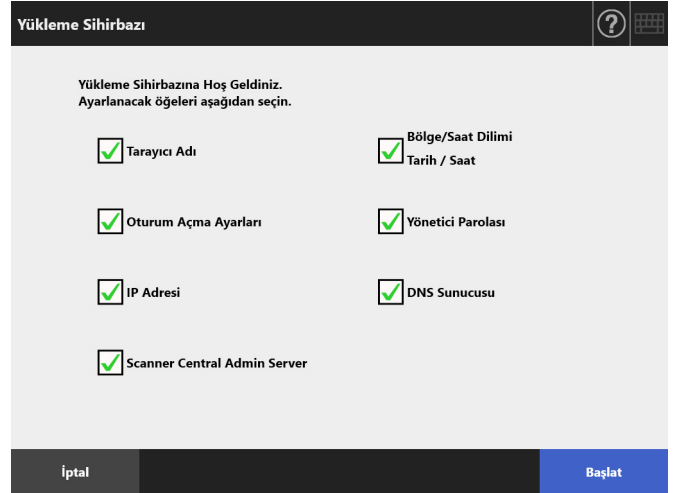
Yükleme Sihirbazı

Yükleme Sihirbazına Hoş Geldiniz.
Ayarlanacak öğeleri aşağıdan seçin.

Tarayıcı Adı

Bölge/Saat Dilimi
Tarih / Saat

Oturum Açma Ayarları

Yönetici Parolası

IP Adresi

DNS Sunucusu

Scanner Central Admin Server

İptal

Başlat